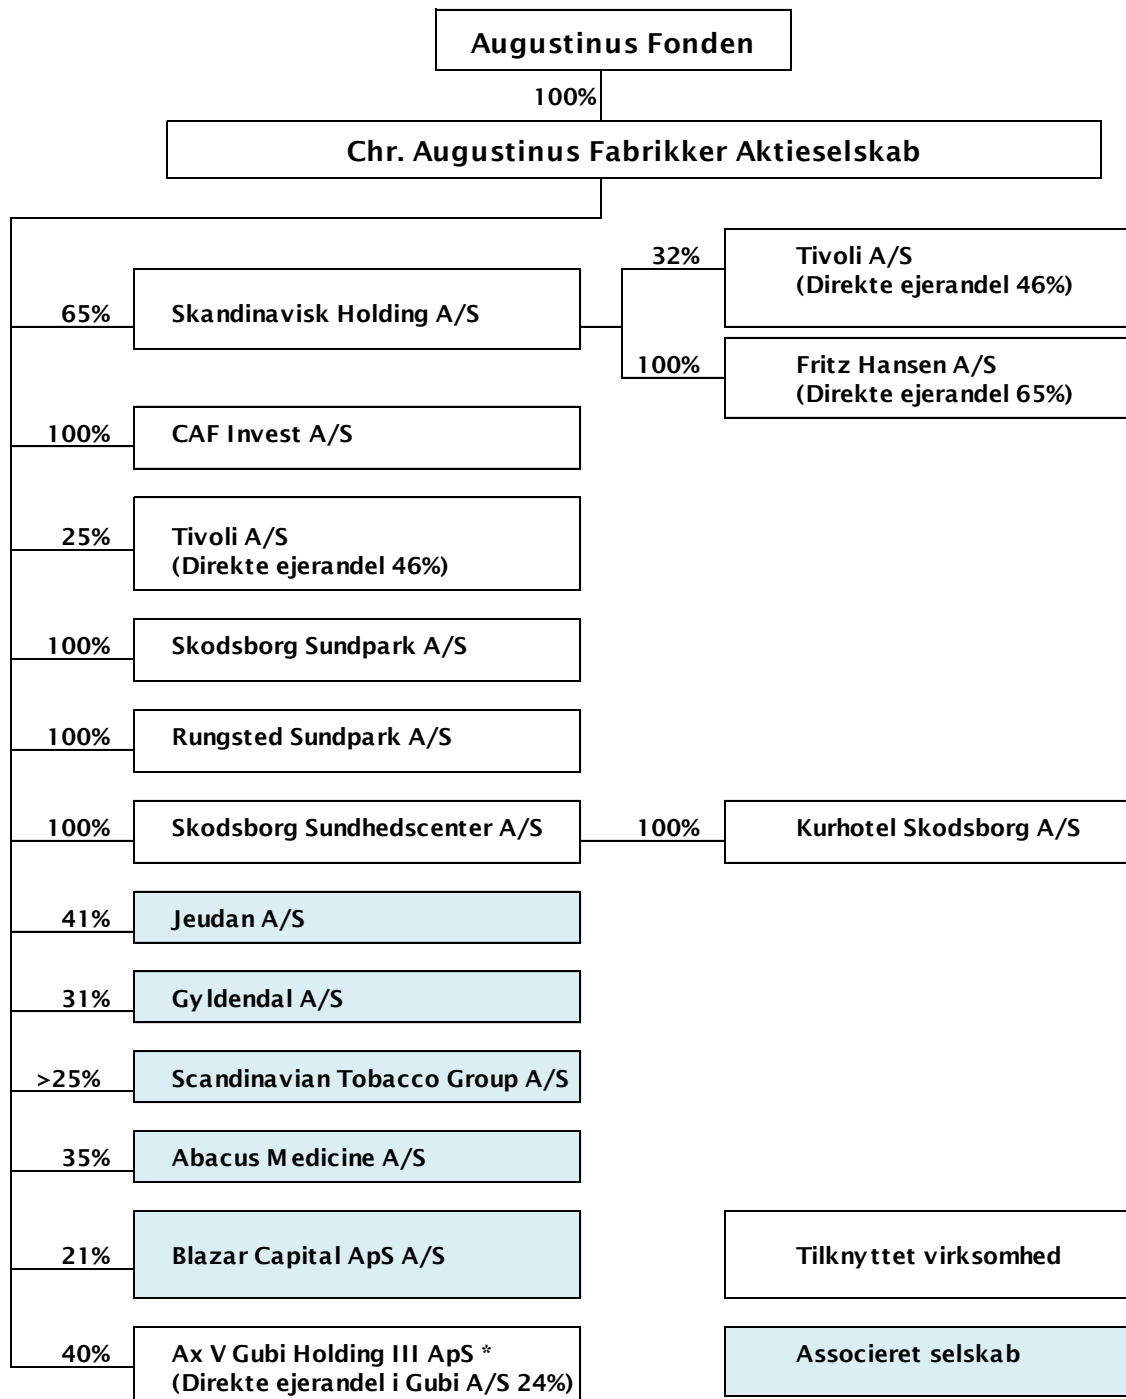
Augustinus Fonden

100%

Chr. Augustinus Fabrikker Aktieselskab

65% Skandinavisk Holding A/S

32% Tivoli A/S
(Direkte ejerandel 46%)

100% Fritz Hansen A/S
(Direkte ejerandel 65%)

100% CAF Invest A/S

25% Tivoli A/S
(Direkte ejerandel 46%)

100% Skodsborg Sundpark A/S

100% Rungsted Sundpark A/S

100% Skodsborg Sundhedscenter A/S

100% Kurhotel Skodsborg A/S

41% Jeudan A/S

31% Gyldendal A/S

>25% Scandinavian Tobacco Group A/S

35% Abacus Medicine A/S

21% Blazar Capital ApS A/S

Tilknyttet virksomhed

40% Ax V Gubi Holding III ApS *
(Direkte ejerandel i Gubi A/S 24%)

Associeret selskab